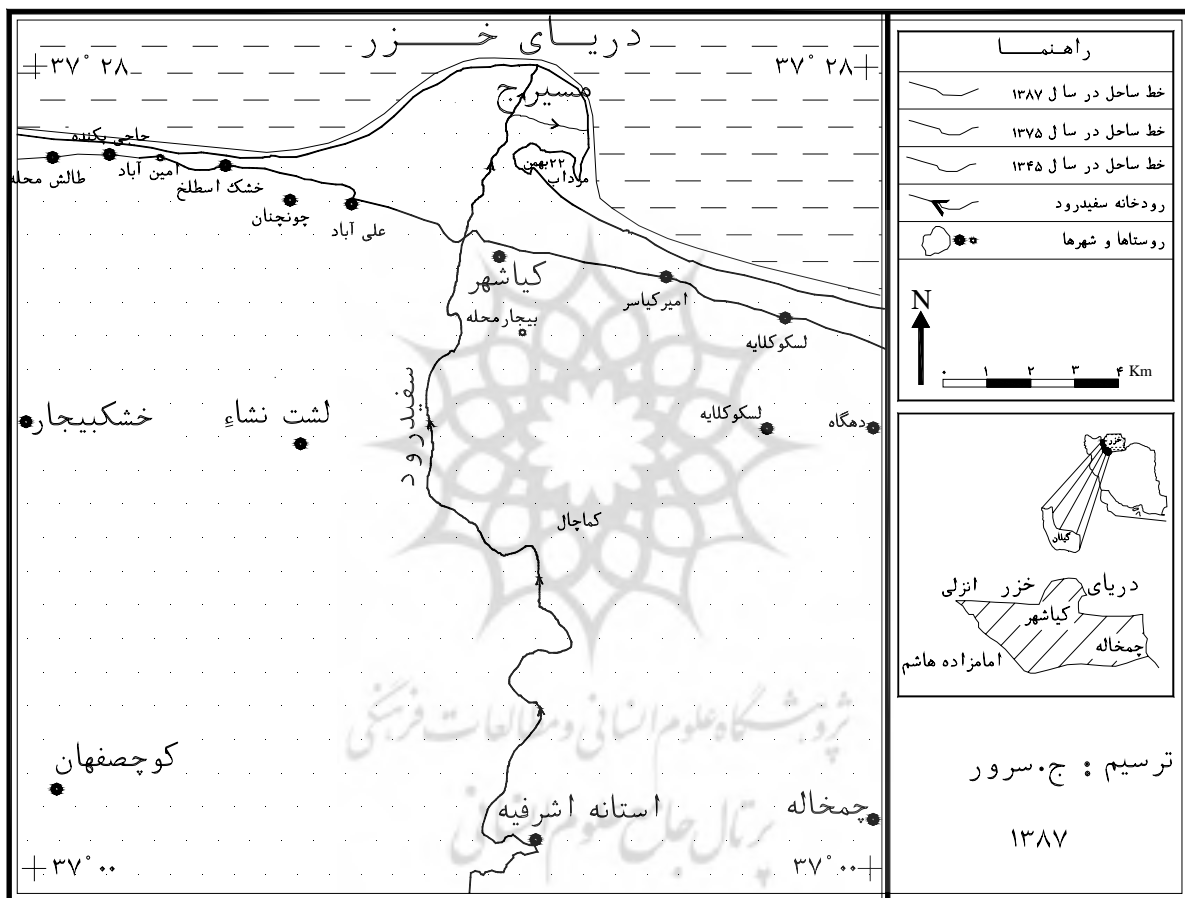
دریای خزر
۳۷° ۲۸
۳۷° ۲۸
مسیرج
حاجی بکنده
امین آباد
طالش محله
خشک اسطلخ
چونچنان
علی آباد
۲۲ بهمن
مرداب
کیاشهر
امیرکیاسر
بیجارمحله
لسکوکلایه
سفیدرود
لشت نشاء
خشکبیجار
لسکوکلایه
دهگاه
کماچال
کوچصفهان
استانه اشرفیه
چمخاله
۳۷° ۰۰
۳۷° ۰۰

راهنما
خط ساحل در سال ۱۳۸۷
خط ساحل در سال ۱۳۷۵
خط ساحل در سال ۱۳۴۵
رودخانه سفیدرود
روستاها و شهرها
N
۰ ۱ ۲ ۳ ۴ Km

خزر
گیلان
دریای خزر انزلی
کیاشهر
چمخاله
امامزاده هاشم

ترسیم : ج.سرور
۱۳۸۷

پژوهشگاه علوم انسانی و مطالعات فرهنگی
پرتال جامع علوم انسانی